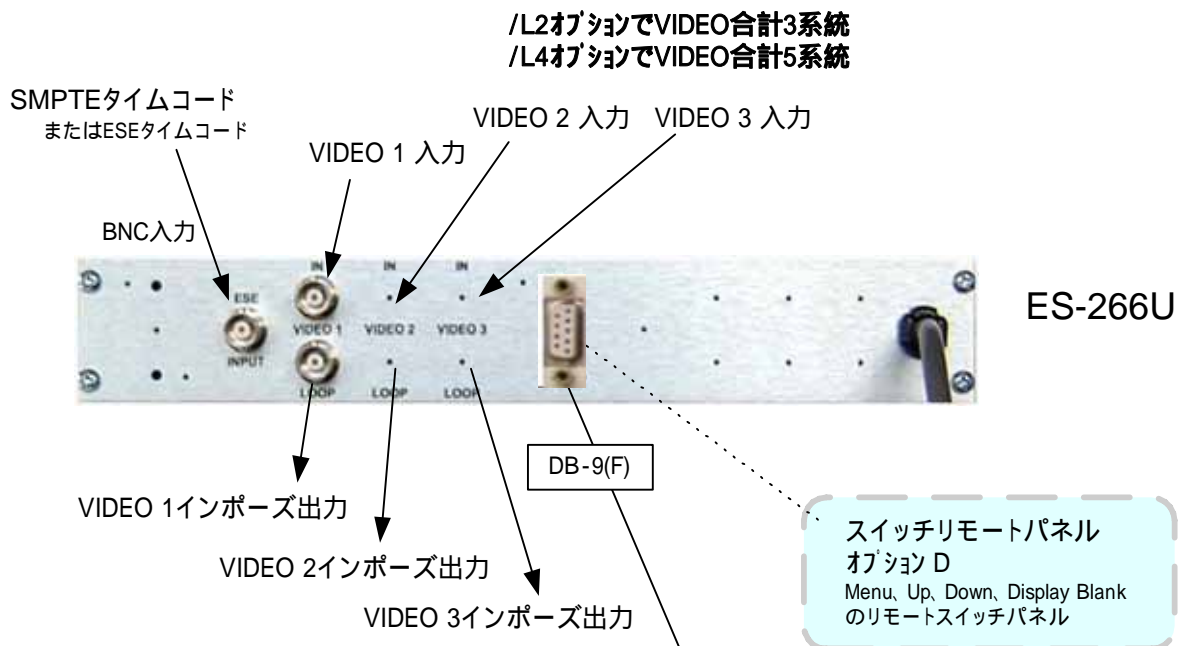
/L2オプションでVIDEO合計3系統
/L4オプションでVIDEO合計5系統

SMPTEタイムコード
またはESEタイムコード

VIDEO 1 入力

VIDEO 2 入力

VIDEO 3 入力

BNC入力

IN

IN

IN

ESE

INPUT

VIDEO 1

VIDEO 2

VIDEO 3

LOOP

LOOP

LOOP

ES-266U

DB-9(F)

VIDEO 1インポーズ出力

VIDEO 2インポーズ出力

VIDEO 3インポーズ出力

スイッチリモートパネル
オプション D
Menu、Up、Down、Display Blank
のリモートスイッチパネル